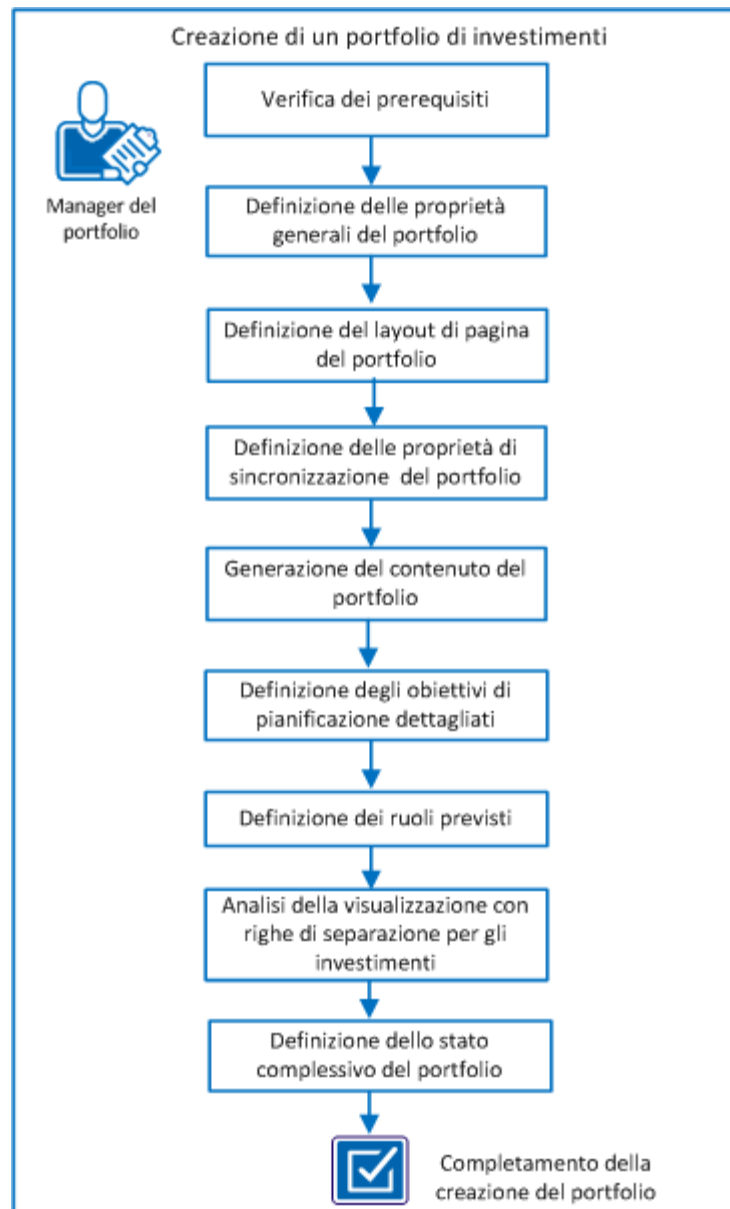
Creazione di un portfolio di investimenti

Manager del portfolio

Verifica dei prerequisiti

Definizione delle proprietà generali del portfolio

Definizione del layout di pagina del portfolio

Definizione delle proprietà di sincronizzazione del portfolio

Generazione del contenuto del portfolio

Definizione degli obiettivi di pianificazione dettagliati

Definizione dei ruoli previsti

Analisi della visualizzazione con righe di separazione per gli investimenti

Definizione dello stato complessivo del portfolio

Completamento della creazione del portfolio